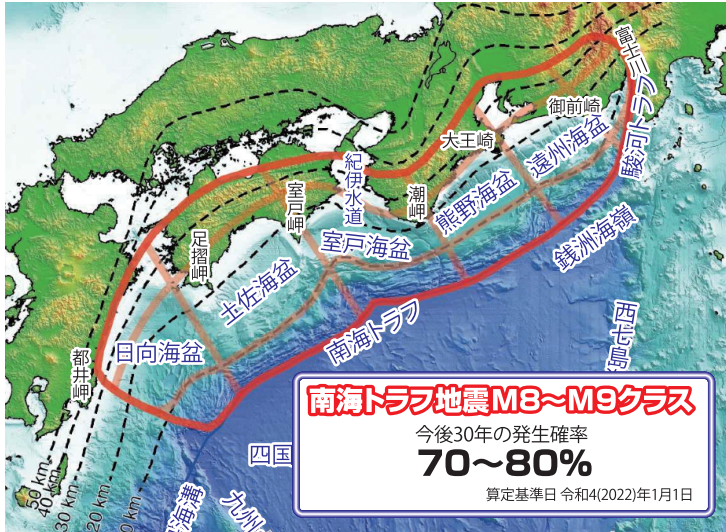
富士川
駿河トラフ
御前崎
遠州海盆
大王崎
銭洲海嶺
熊野海盆
潮岬
紀伊水道
室戸岬
室戸海盆
足摺岬
土佐海盆
西七島
南海トラフ
日向海盆
都井岬
南海トラフ地震M8〜M9クラス
今後30年の発生確率
70〜80%
算定基準日 令和4(2022)年1月1日
四国
九州
海溝
50 km
40 km
30 km
20 km
10 km